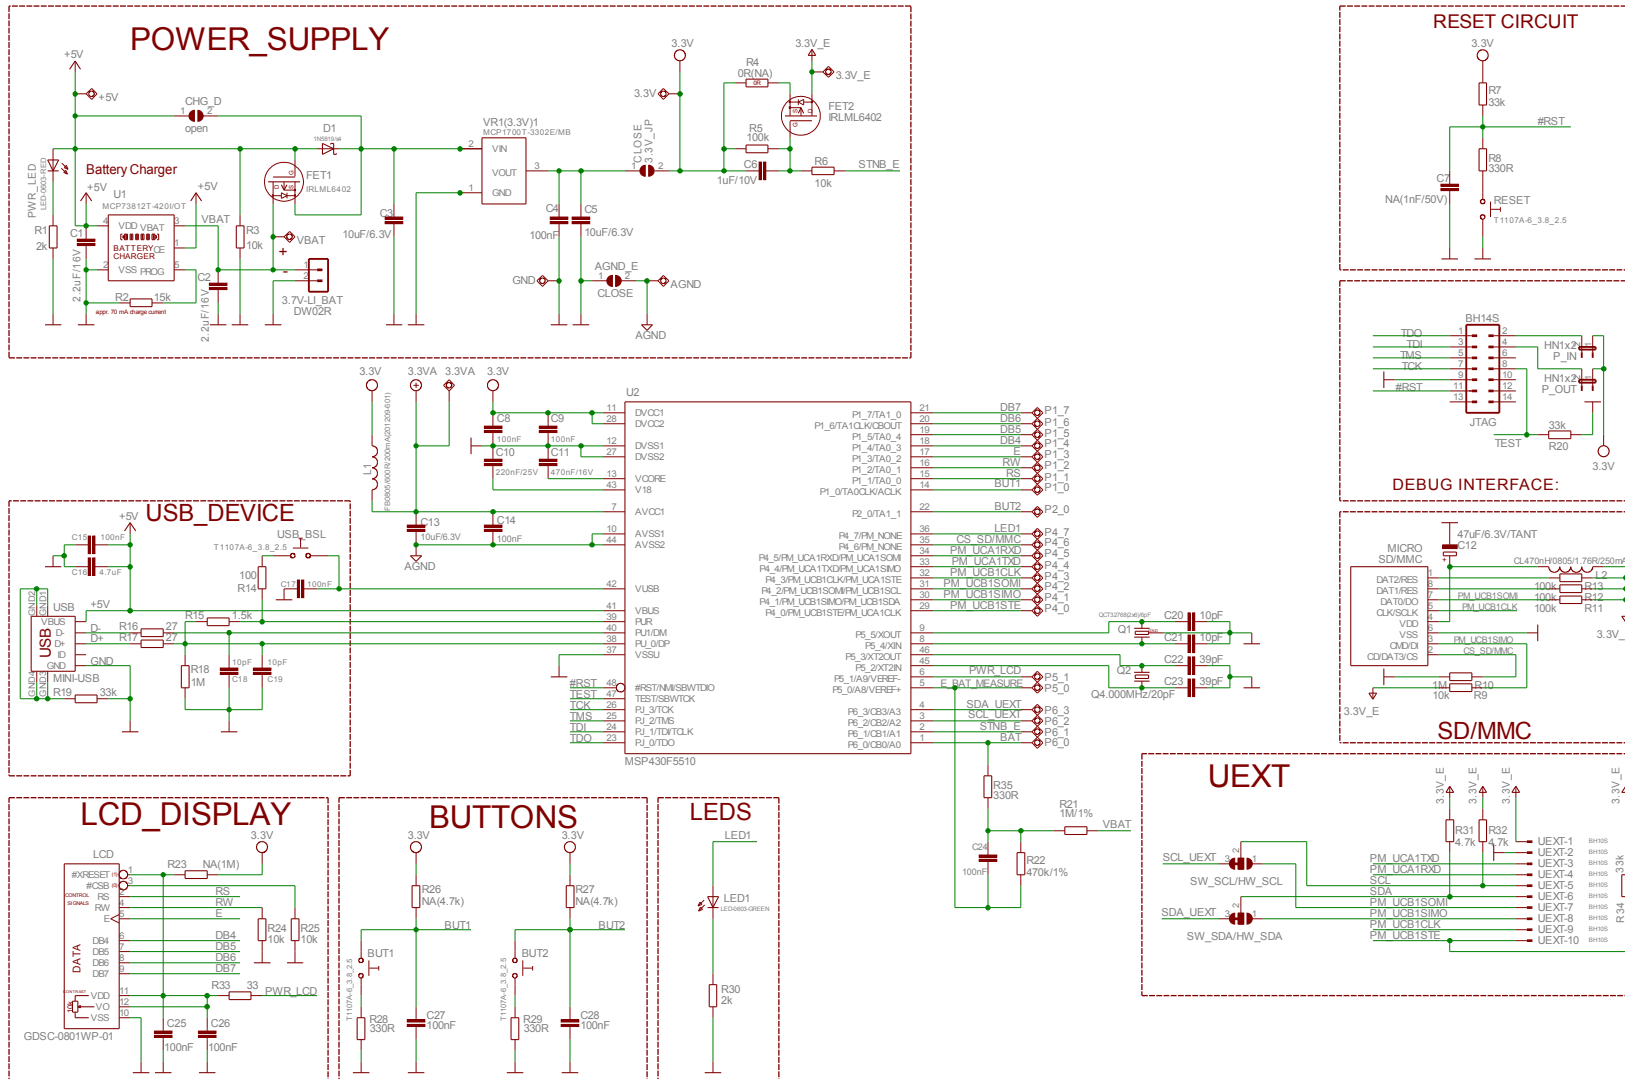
POWER_SUPPLY

+5V
+5V
CHG_D
open
D1
1N5819
PWR_LED
LED-0603-RED
Battery Charger
+5V
U1
MCP73812T-420I/OT
+5V
VDD VBAT
BATTERY CHARGER
CE
VSS PROG
VBAT
R1
2k
C1
2.2uF/16V
R2 15k
appr. 70 mA charge current
R3
10k
VBAT
FET1
IRLML6402
C2
2.2uF/16V
3.7V-LI_BAT
DW02R
C3
10uF/6.3V
VR1(3.3V)1
MCP1700T-3302E/MB
VIN
VOUT
GND
C4
100nF
C5
10uF/6.3V
GND
AGND_E
CLOSE
AGND
AGND
3.3V
3.3V
CLOSE
3.3V_JP
R4
0R(NA)
3.3V_E
3.3V_E
FET2
IRLML6402
R5
100k
C6
1uF/10V
R6
10k
STNB_E

RESET CIRCUIT
3.3V
R7
33k
#RST
C7
NA(1nF/50V)
R8
330R
RESET
T1107A-6_3.8_2.5

BH14S
TDO
TDI
TMS
TCK
#RST
HN1x2
P_IN
HN1x2
P_OUT
JTAG
TEST
33k
R20
3.3V
DEBUG INTERFACE:

3.3V 3.3VA 3.3VA 3.3V
L1
FB0805/600R/200mA(201209-601)
C8
100nF
C9
100nF
C10
220nF/25V
C11
470nF/16V
C13
10uF/6.3V
C14
100nF
AGND
U2
DVCC1
DVCC2
DVSS1
DVSS2
VCORE
V18
AVCC1
AVSS1
AVSS2
VUSB
VBUS
PUR
PU1/DM
PU_0/DP
VSSU
#RST/NMI/SBWTDIO
TEST/SBWTCK
PJ_3/TCK
PJ_2/TMS
PJ_1/TDI/TCLK
PJ_0/TDO
MSP430F5510
#RST
TEST
TCK
TMS
TDI
TDO
P1_7/TA1_0
P1_6/TA1CLK/CBOUT
P1_5/TA0_4
P1_4/TA0_3
P1_3/TA0_2
P1_2/TA0_1
P1_1/TA0_0
P1_0/TA0CLK/ACLK
P2_0/TA1_1
P4_7/PM_NONE
P4_6/PM_NONE
P4_5/PM_UCA1RXD/PM_UCA1SOMI
P4_4/PM_UCA1TXD/PM_UCA1SIMO
P4_3/PM_UCB1CLK/PM_UCA1STE
P4_2/PM_UCB1SOMI/PM_UCB1SCL
P4_1/PM_UCB1SIMO/PM_UCB1SDA
P4_0/PM_UCB1STE/PM_UCA1CLK
P5_5/XOUT
P5_4/XIN
P5_3/XT2OUT
P5_2/XT2IN
P5_1/A9/VEREF-
P5_0/A8/VEREF+
P6_3/CB3/A3
P6_2/CB2/A2
P6_1/CB1/A1
P6_0/CB0/A0
DB7 DB6 DB5 DB4 E RW RS BUT1
BUT2
LED1
CS_SD/MMC
PM_UCA1RXD
PM_UCA1TXD
PM_UCB1CLK
PM_UCB1SOMI
PM_UCB1SIMO
PM_UCB1STE
PWR_LCD
E_BAT_MEASURE
SDA_UEXT
SCL_UEXT
STNB_E
BAT
P1_7 P1_6 P1_5 P1_4 P1_3 P1_2 P1_1 P1_0
P2_0
P4_7 P4_6 P4_5 P4_4 P4_3 P4_2 P4_1 P4_0
P5_1 P5_0
P6_3 P6_2 P6_1 P6_0
Q1
C20 10pF
C21 10pF
Q2
C22 39pF
C23 39pF
Q4.000MHz/20pF
R35
330R
R21
1M/1%
VBAT
C24
100nF
R22
470k/1%

USB_DEVICE
+5V
C15 100nF
C16 4.7uF
USB_BSL
T1107A-6_3.8_2.5
100
R14
C17 100nF
USB
+5V
VBUS
D-
D+
ID
GND
USB
MINI-USB
R15 1.5k
R16 27
R17 27
GND
R18
1M
10pF
C18
10pF
C19
R19 33k

MICRO
SD/MMC
47uF/6.3V/TANT
C12
CL470nH0805/1.76R/250mA
DAT2/RES
DAT1/RES
DAT0/DO
CLK/SCLK
VDD
VSS
CMD/DI
CD/DAT3/CS
PM_UCB1SOMI
PM_UCB1CLK
100k R13
100k R12
100k R11
PM_UCB1SIMO
CS_SD/MMC
1M R10
10k R9
3.3V_E
3.3V
SD/MMC

LCD_DISPLAY
3.3V
LCD
R23 NA(1M)
#XRESET
#CSB
CONTROL SIGNALS
RS
RW
E
RS
RW
E
R24 10k
R25 10k
DATA
DB4 DB5 DB6 DB7
DB4 DB5 DB6 DB7
CONTRAST
VDD
VO
VSS
R33 33
PWR_LCD
C25 100nF
C26 100nF
GDSC-0801WP-01

BUTTONS
3.3V
R26
NA(4.7k)
BUT1
BUT1
T1107A-6_3.8_2.5
R28
330R
C27
100nF
3.3V
R27
NA(4.7k)
BUT2
BUT2
T1107A-6_3.8_2.5
R29
330R
C28
100nF

LEDS
LED1
LED1
LED0603-GREEN
R30
2k

UEXT
3.3V_E 3.3V_E 3.3V_E 3.3V_E
R31 4.7k
R32 4.7k
SCL_UEXT
SW_SCL/HW_SCL
SDA_UEXT
SW_SDA/HW_SDA
PM_UCA1TXD
PM_UCA1RXD
SCL
SDA
PM_UCB1SOMI
PM_UCB1SIMO
PM_UCB1CLK
PM_UCB1STE
UEXT-1
UEXT-2
UEXT-3
UEXT-4
UEXT-5
UEXT-6
UEXT-7
UEXT-8
UEXT-9
UEXT-10
BH10S
3.3k
R34